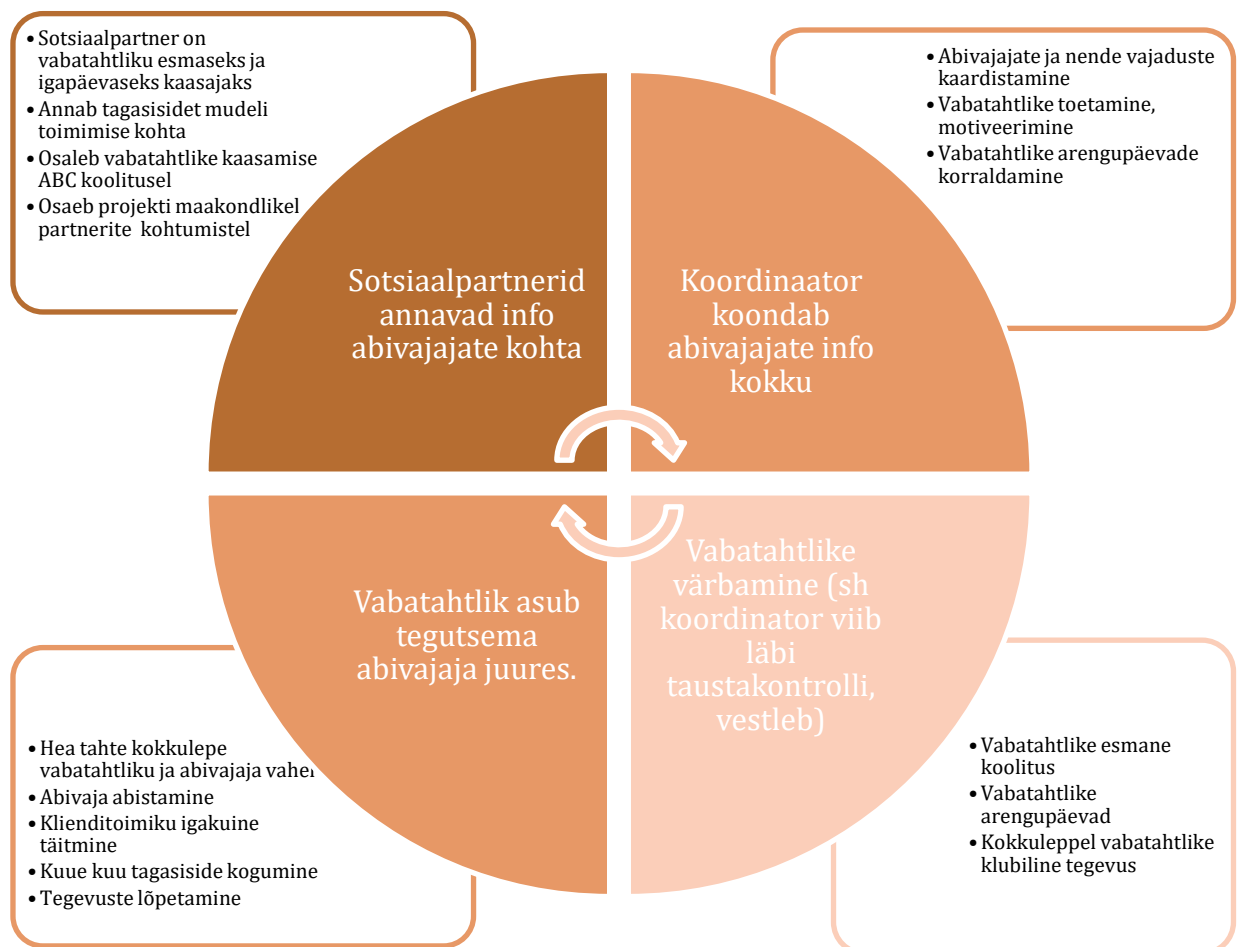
• Sotsiaalpartner on vabatahtliku esmaseks ja igapäevaseks kaasajaks
• Annab tagasisidet mudeli toimimise kohta
• Osaleb vabatahtlike kaasamise ABC koolitusel
• Osaeb projekti maakondlikel partnerite kohtumistel

• Abivajajate ja nende vajaduste kaardistamine
• Vabatahtlike toetamine, motiveerimine
• Vabatahtlike arengupäevade korraldamine

Sotsiaalpartnerid annavad info abivajajate kohta

Koordinaator koondab abivajajate info kokku

Vabatahtlik asub tegutsema abivajaja juures.

Vabatahtlike värbamine (sh koordinator viib läbi taustakontrolli, vestleb)

• Hea tahte kokkulepe vabatahtliku ja abivajaja vahel
• Abivaja abistamine
• Klienditoimiku igakuine täitmine
• Kuue kuu tagasiside kogumine
• Tegevuste lõpetamine

• Vabatahtlike esmane koolitus
• Vabatahtlike arengupäevad
• Kokkuleppel vabatahtlike klubiline tegevus